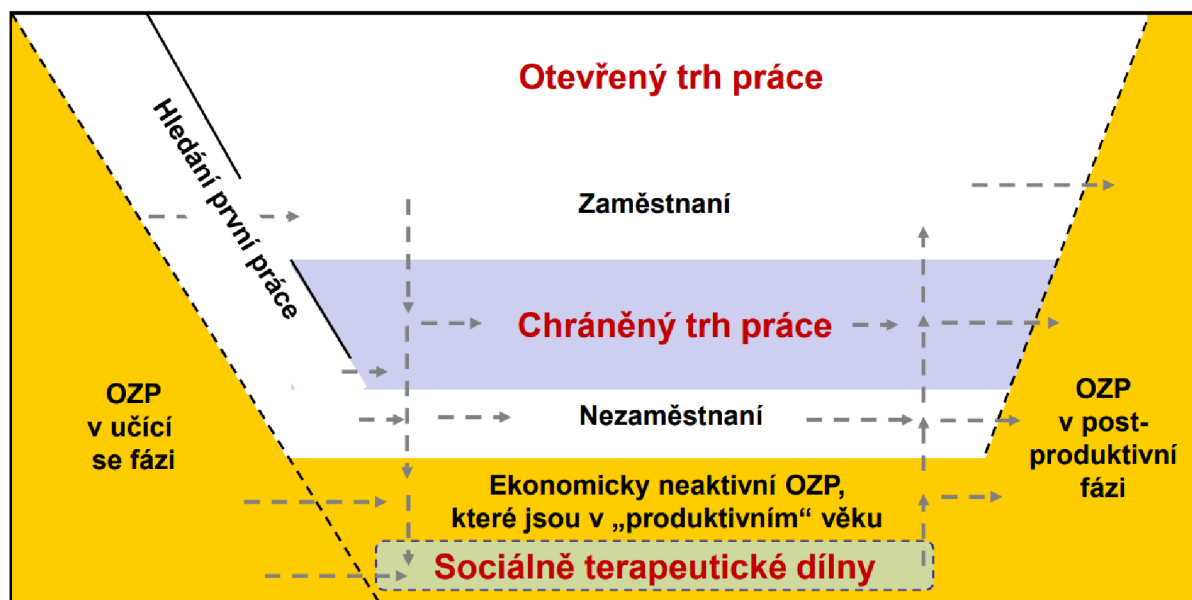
Otevřený trh práce

Hledání první práce

Zaměstnaní

Chráněný trh práce

Nezaměstnaní

OZP v učící se fázi

OZP v post-produktivní fázi

Ekonomicky neaktivní OZP, které jsou v „produktivním“ věku

Sociálně terapeutické dílny